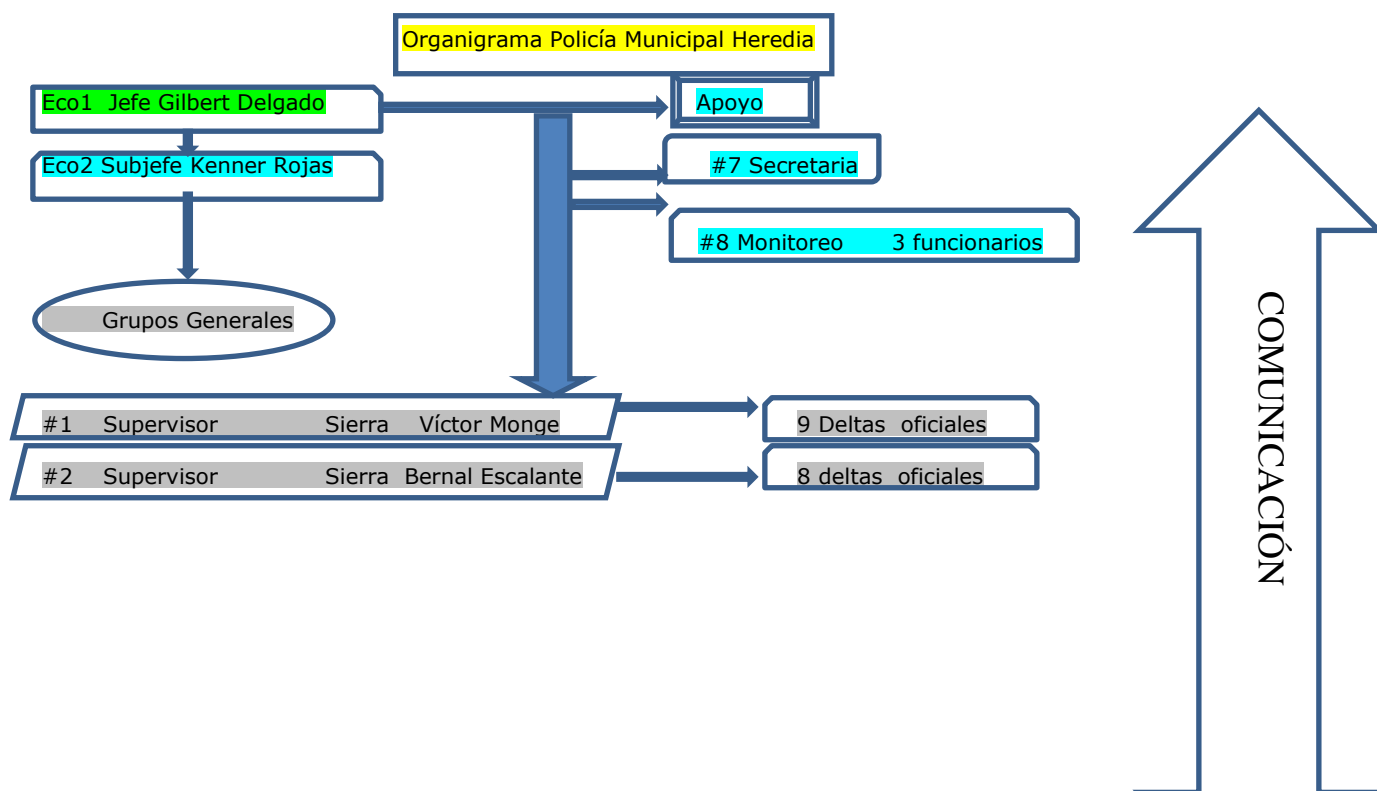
Organigrama Policía Municipal Heredia

Eco1 Jefe Gilbert Delgado

Apoyo

Eco2 Subjefe Kenner Rojas

#7 Secretaria

#8 Monitoreo 3 funcionarios

Grupos Generales

COMUNICACIÓN

#1 Supervisor Sierra Víctor Monge

9 Deltas oficiales

#2 Supervisor Sierra Bernal Escalante

8 deltas oficiales